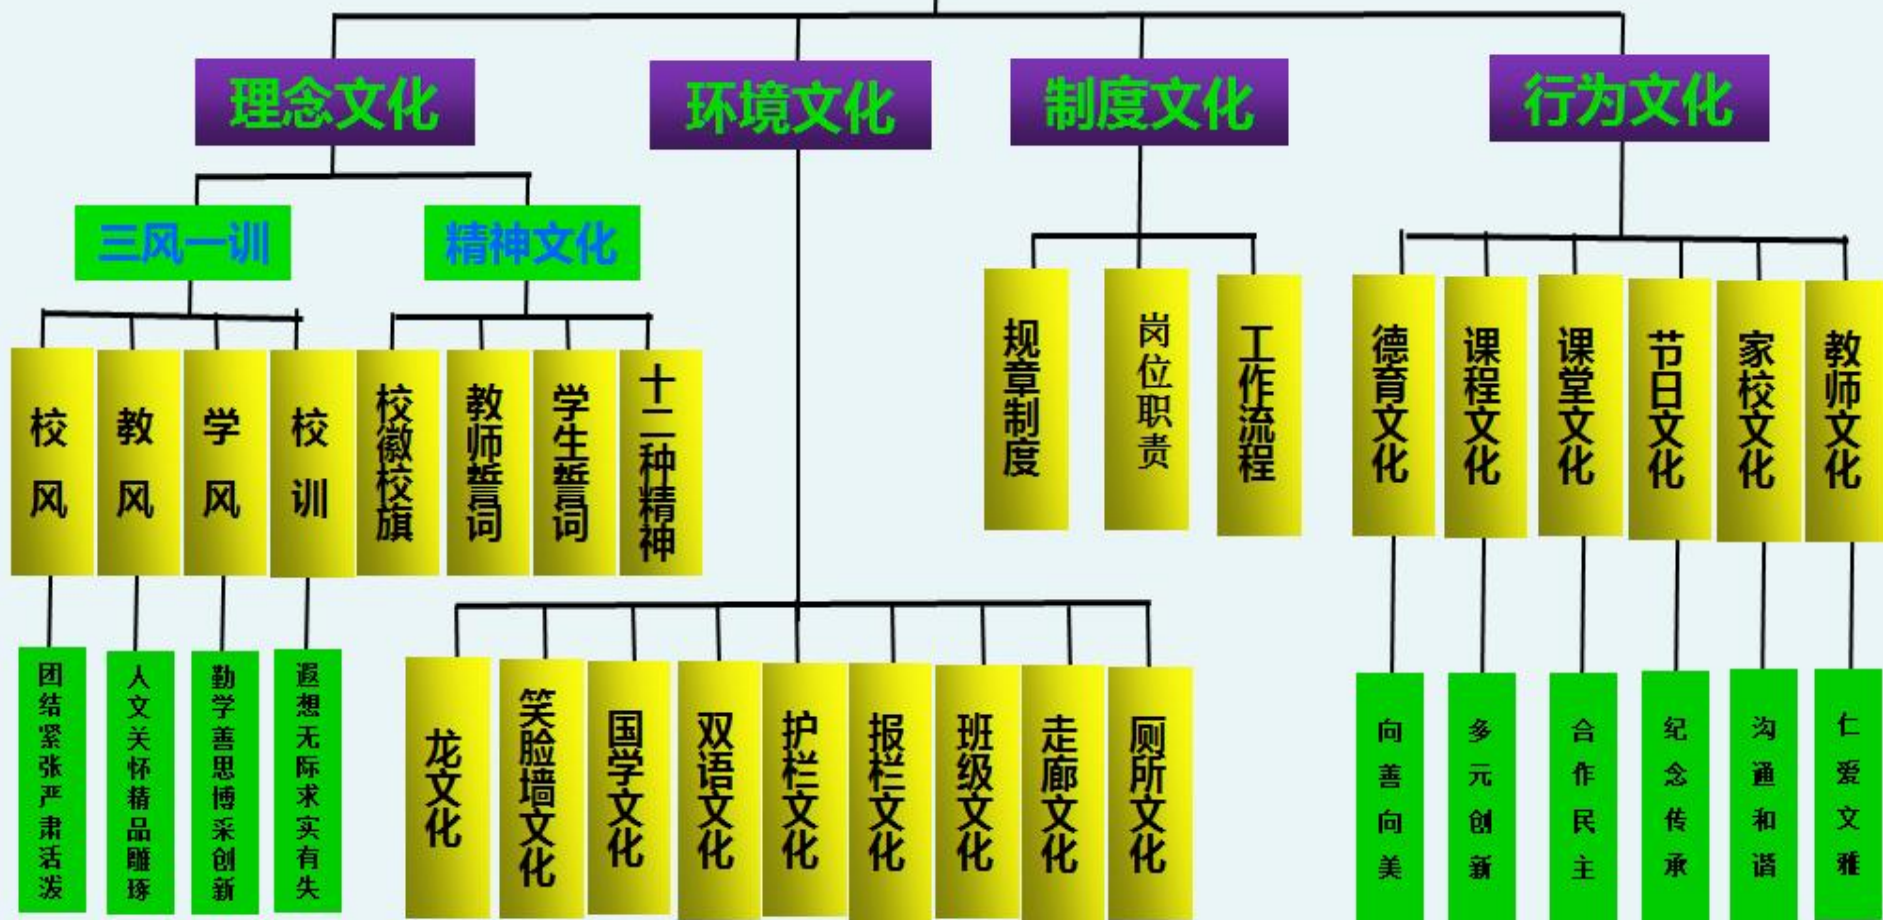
理念文化

环境文化

制度文化

行为文化

三风一训

精神文化

校风

教风

学风

校训

校徽校旗

教师誓词

学生誓词

十二种精神

团结紧张严肃活泼

人文关怀精品雕琢

勤学善思博采创新

遐想无际求实有失

规章制度

岗位职责

工作流程

德育文化

课程文化

课堂文化

节日文化

家校文化

教师文化

向善向美

多元创新

合作民主

纪念传承

沟通和谐

仁爱文雅

龙文化

笑脸墙文化

国学文化

双语文化

护栏文化

报栏文化

班级文化

走廊文化

厕所文化